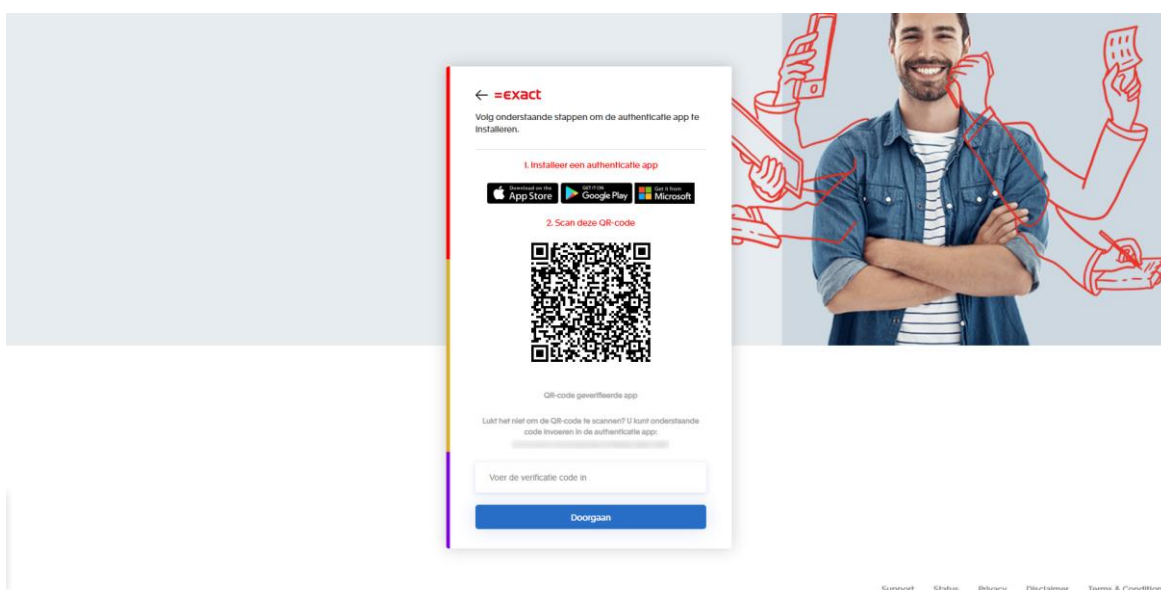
← =exact

Volg onderstaande stappen om de authenticatie app te installeren.

1. Installeer een authenticatie app

Download on the App Store GET IT ON Google Play Get it from Microsoft

2. Scan deze QR-code

QR-code geverifieerde app

Lukt het niet om de QR-code te scannen? U kunt onderstaande code invoeren in de authenticatie app:
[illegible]

Voer de verificatie code in

Doorgaan

Support Status Privacy Disclaimer Terms & Condition